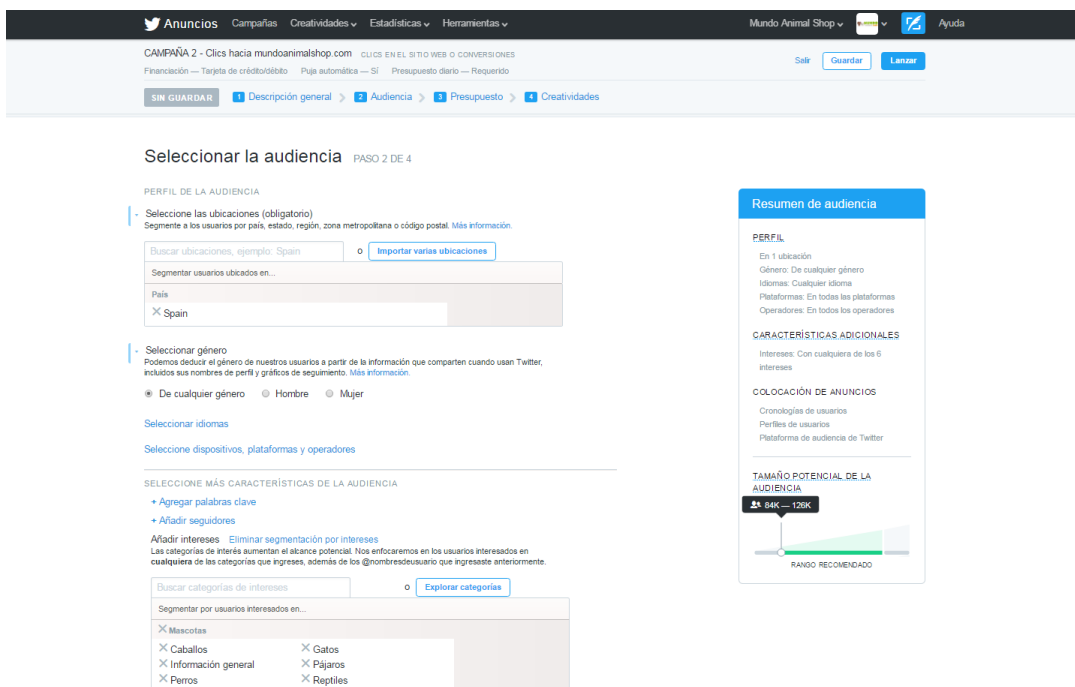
Anuncios Campañas Creatividades Estadísticas Herramientas

Mundo Animal Shop Ayuda

CAMPAÑA 2 - Clics hacia mundoanimalshop.com CLICS EN EL SITIO WEB O CONVERSIONES
Financiación — Tarjeta de crédito/débito Puja automática — Sí Presupuesto diario — Requerido

Salir Guardar Lanzar

SIN GUARDAR 1 Descripción general 2 Audiencia 3 Presupuesto 4 Creatividades

Seleccionar la audiencia PASO 2 DE 4

PERFIL DE LA AUDIENCIA

Seleccione las ubicaciones (obligatorio)
Segmente a los usuarios por país, estado, región, zona metropolitana o código postal. Más información.

Buscar ubicaciones, ejemplo: Spain o Importar varias ubicaciones

Segmentar usuarios ubicados en...

País
Spain

Seleccionar género
Podemos deducir el género de nuestros usuarios a partir de la información que comparten cuando usan Twitter, incluidos sus nombres de perfil y gráficos de seguimiento. Más información.

De cualquier género Hombre Mujer

Seleccionar idiomas

Seleccione dispositivos, plataformas y operadores

SELECCIONE MÁS CARACTERÍSTICAS DE LA AUDIENCIA

+ Agregar palabras clave
+ Añadir seguidores

Añadir intereses Eliminar segmentación por intereses
Las categorías de interés aumentan el alcance potencial. Nos enfocaremos en los usuarios interesados en **cualquiera** de las categorías que ingreses, además de los @nombresdeusuario que ingresaste anteriormente.

Buscar categorías de intereses o Explorar categorías

Segmentar por usuarios interesados en...

Mascotas
Caballos Gatos
Información general Pájaros
Perros Reptiles

Resumen de audiencia

PERFIL
En 1 ubicación
Género: De cualquier género
Idiomas: Cualquier idioma
Plataformas: En todas las plataformas
Operadores: En todos los operadores

CARACTERÍSTICAS ADICIONALES
Intereses: Con cualquiera de los 6 intereses

COLOCACIÓN DE ANUNCIOS
Cronologías de usuarios
Perfiles de usuarios
Plataforma de audiencia de Twitter

TAMAÑO POTENCIAL DE LA AUDIENCIA
84K — 126K
RANGO RECOMENDADO